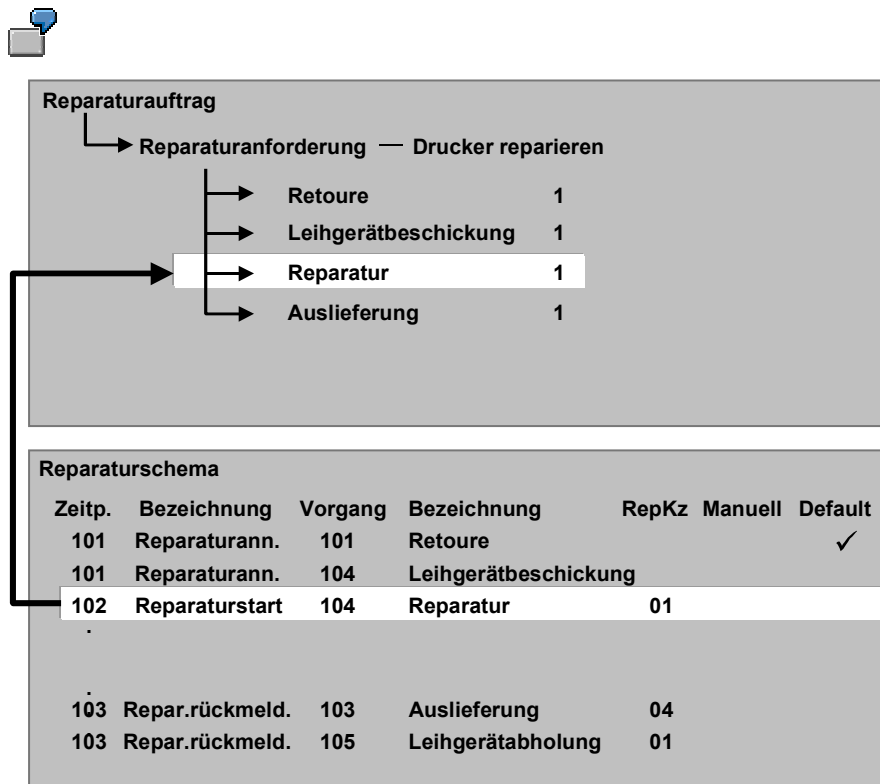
Reparaturauftrag

Reparaturanforderung — Drucker reparieren

Retoure 1
Leihgerätbeschickung 1
Reparatur 1
Auslieferung 1

Reparaturschema

| Zeitp. | Bezeichnung | Vorgang | Bezeichnung | RepKz | Manuell | Default |
|---|---|---|---|---|---|---|
| 101 | Reparaturann. | 101 | Retoure | | | ✓ |
| 101 | Reparaturann. | 104 | Leihgerätbeschickung | | | |
| 102 | Reparaturstart | 104 | Reparatur | 01 | | |
| . | | | | | | |
| . | | | | | | |
| 103 | Repar.rückmeld. | 103 | Auslieferung | 04 | | |
| 103 | Repar.rückmeld. | 105 | Leihgerätabholung | 01 | | |